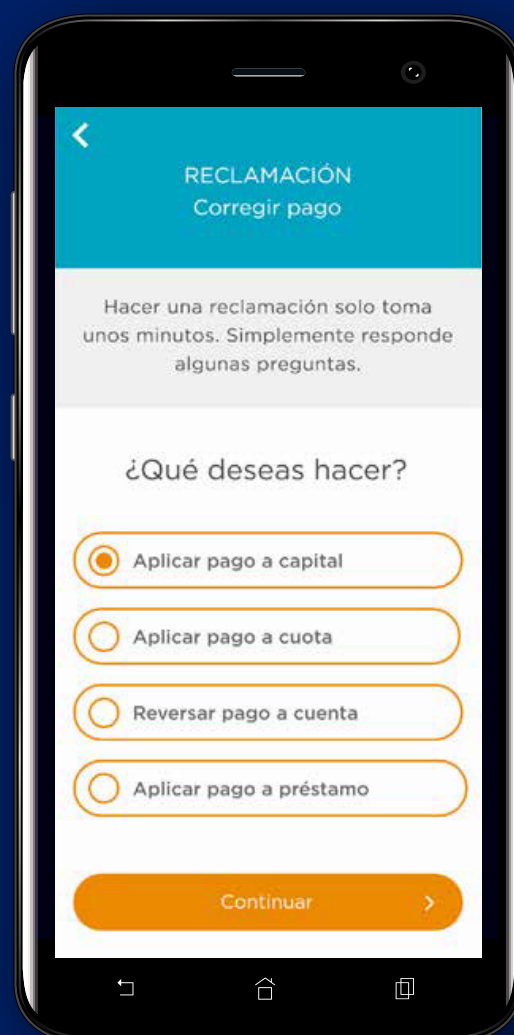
<

RECLAMACIÓN
Corregir pago

Hacer una reclamación solo toma unos minutos. Simplemente responde algunas preguntas.

¿Qué deseas hacer?

Aplicar pago a capital

Aplicar pago a cuota

Reversar pago a cuenta

Aplicar pago a préstamo

Continuar >